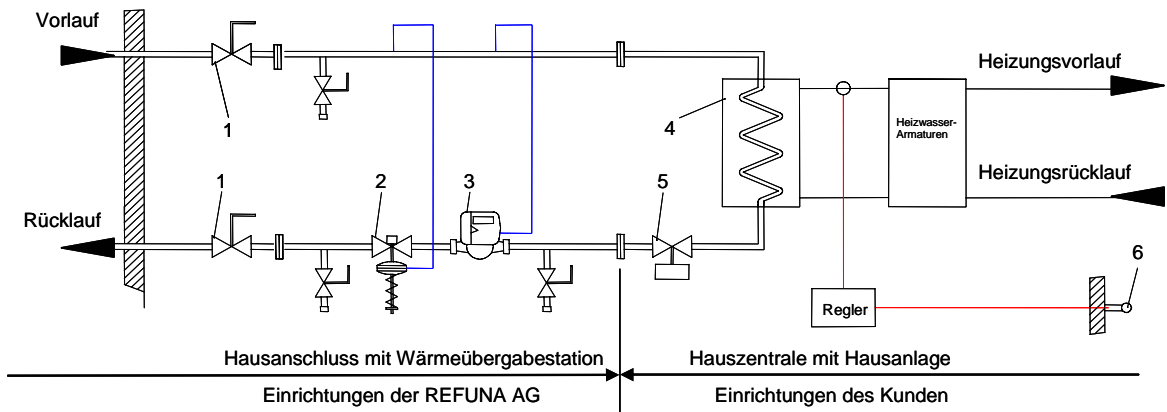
Vorlauf

1

1

Rücklauf

2

3

4

5

Heizungsvorlauf

Heizwasser-Armaturen

Heizungsrücklauf

6

Regler

Hausanschluss mit Wärmeübergabestation

Hauszentrale mit Hausanlage

Einrichtungen der REFUNA AG

Einrichtungen des Kunden